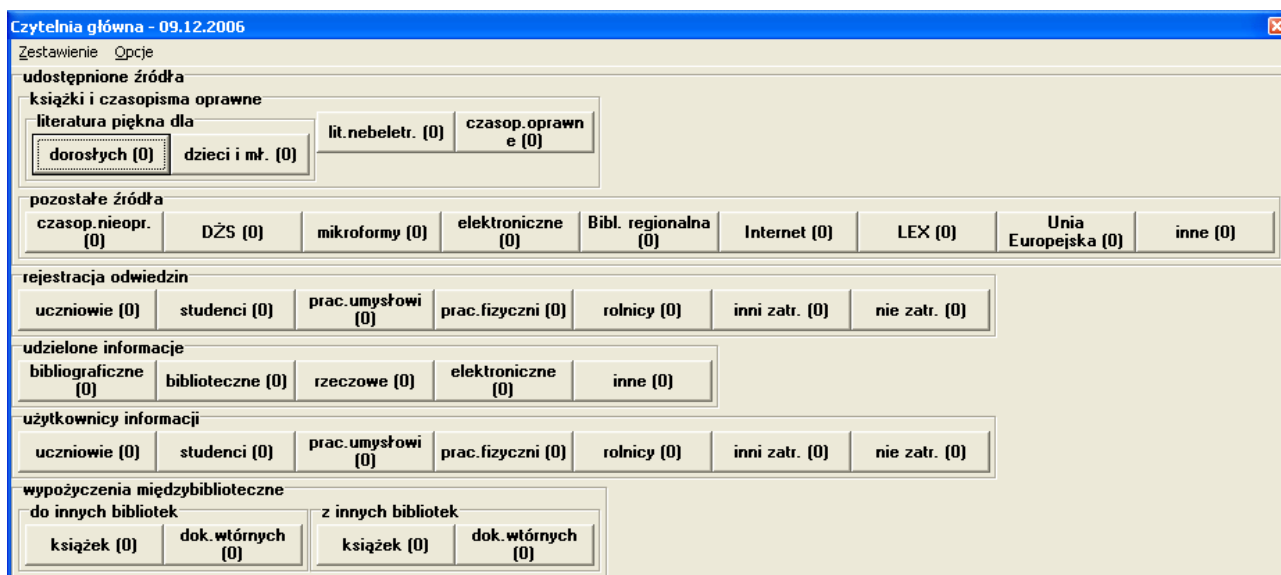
Czytelnia główna - 09.12.2006

Zestawienie Opcje

udostępnione źródła

książki i czasopisma oprawne

literatura piękna dla

dorosłych (0) dzieci i mł. (0)

lit.nebeletr. (0) czasop.oprawne (0)

pozostałe źródła

czasop.nieopr. (0) DŻS (0) mikroformy (0) elektroniczne (0) Bibl. regionalna (0) Internet (0) LEX (0) Unia Europejska (0) inne (0)

rejestracja odwiedzin

uczniowie (0) studenci (0) prac.umysłowi (0) prac.fizyczni (0) rolnicy (0) inni zatr. (0) nie zatr. (0)

udzielone informacje

bibliograficzne (0) biblioteczne (0) rzeczowe (0) elektroniczne (0) inne (0)

użytkownicy informacji

uczniowie (0) studenci (0) prac.umysłowi (0) prac.fizyczni (0) rolnicy (0) inni zatr. (0) nie zatr. (0)

wypożyczenia międzybiblioteczne

do innych bibliotek

książek (0) dok.wtórnych (0)

z innych bibliotek

książek (0) dok.wtórnych (0)